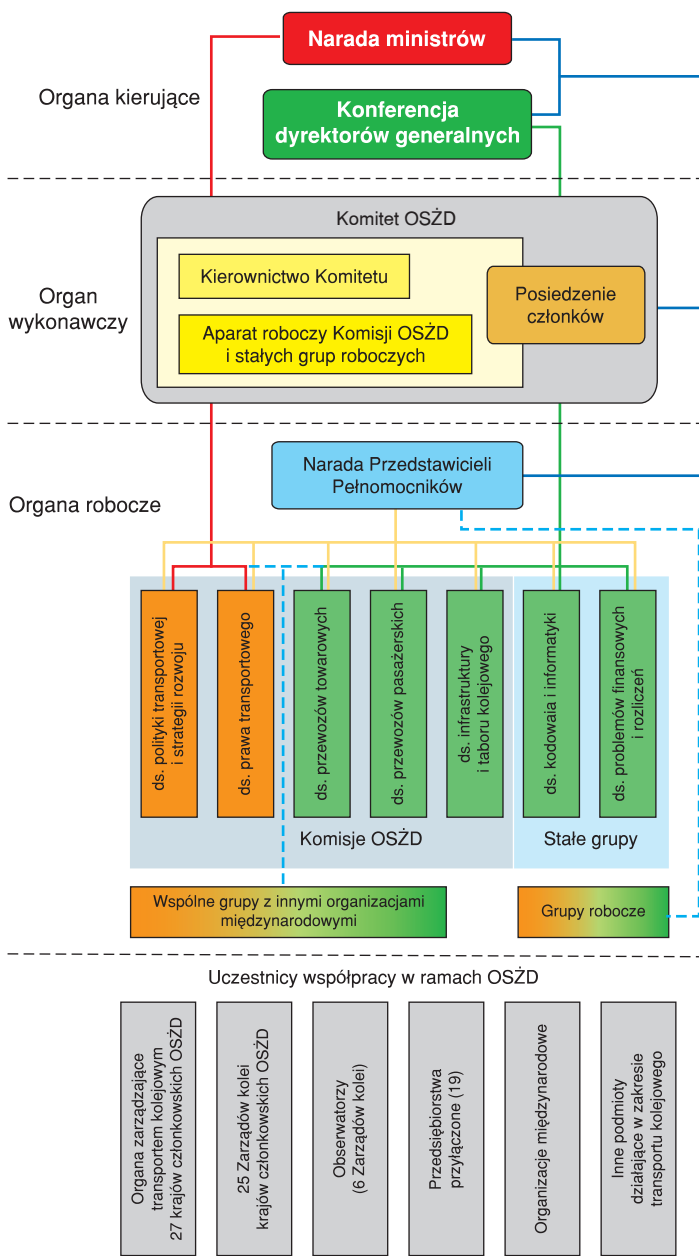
Organa kierujące

Narada ministrów

Konferencja dyrektorów generalnych

Komitet OSŻD

Organ wykonawczy

Kierownictwo Komitetu

Aparat roboczy Komisji OSŻD i stałych grup roboczych

Posiedzenie członków

Organa robocze

Narada Przedstawicieli Pełnomocników

ds. polityki transportowej i strategii rozwoju

ds. prawa transportowego

ds. przewozów towarowych

ds. przewozów pasażerskich

ds. infrastruktury i taboru kolejowego

ds. kodowaia i informatyki

ds. problemów finansowych i rozliczeń

Komisje OSŻD

Stałe grupy

Wspólne grupy z innymi organizacjami międzynarodowymi

Grupy robocze

Uczestnicy współpracy w ramach OSŻD

Organa zarządzające transportem kolejowym 27 krajów członkowskich OSŻD

25 Zarządów kolei krajów członkowskich OSŻD

Obserwatorzy (6 Zarządów kolei)

Przedsiębiorstwa przyłączone (19)

Organizacje międzynarodowe

Inne podmioty działające w zakresie transportu kolejowego